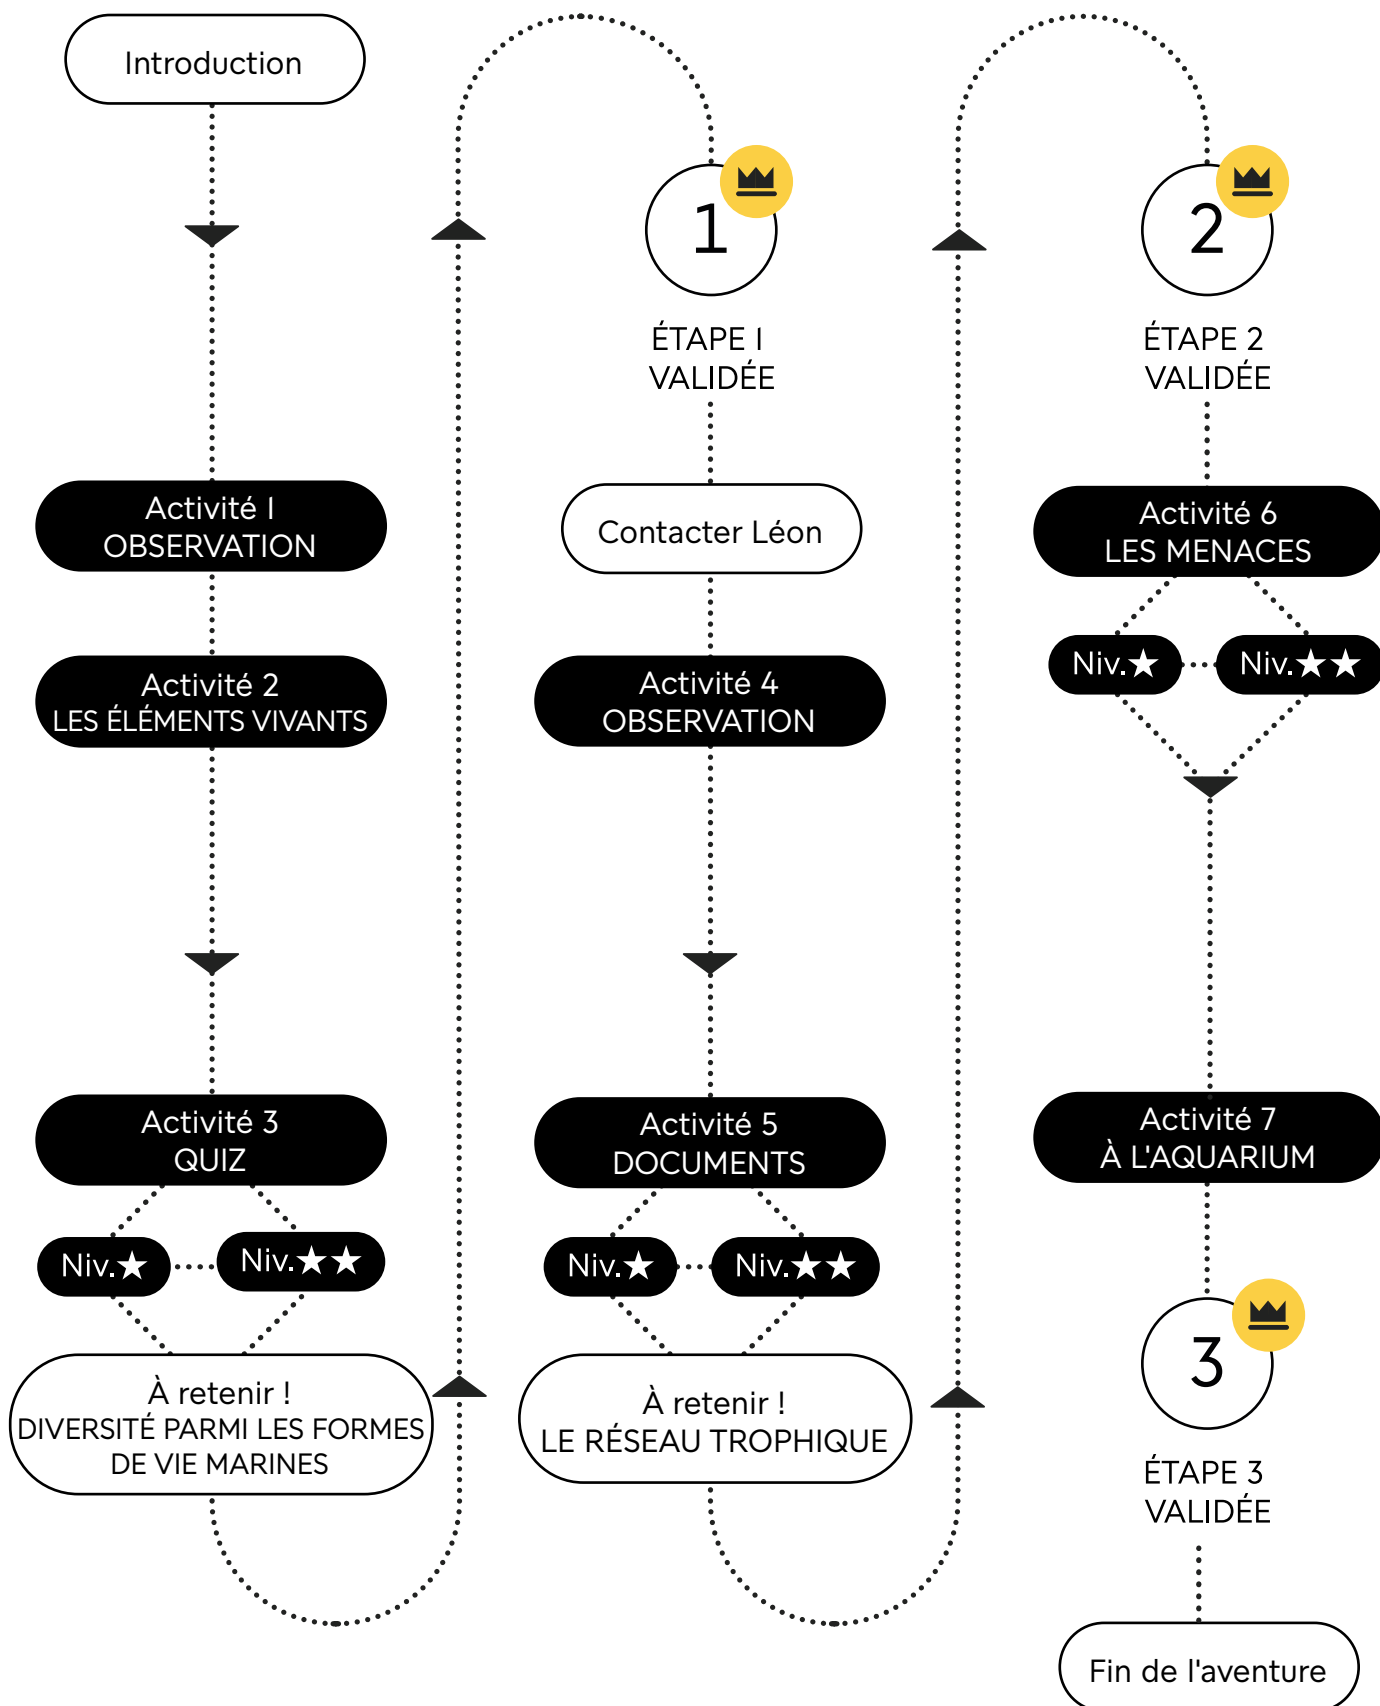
Introduction

Activité I
OBSERVATION

Activité 2
LES ÉLÉMENTS VIVANTS

Activité 3
QUIZ

Niv.★

Niv.★★

À retenir !
DIVERSITÉ PARMI LES FORMES DE VIE MARINES

1

ÉTAPE I
VALIDÉE

Contacter Léon

Activité 4
OBSERVATION

Activité 5
DOCUMENTS

Niv.★

Niv.★★

À retenir !
LE RÉSEAU TROPHIQUE

2

ÉTAPE 2
VALIDÉE

Activité 6
LES MENACES

Niv.★

Niv.★★

Activité 7
À L'AQUARIUM

3

ÉTAPE 3
VALIDÉE

Fin de l'aventure